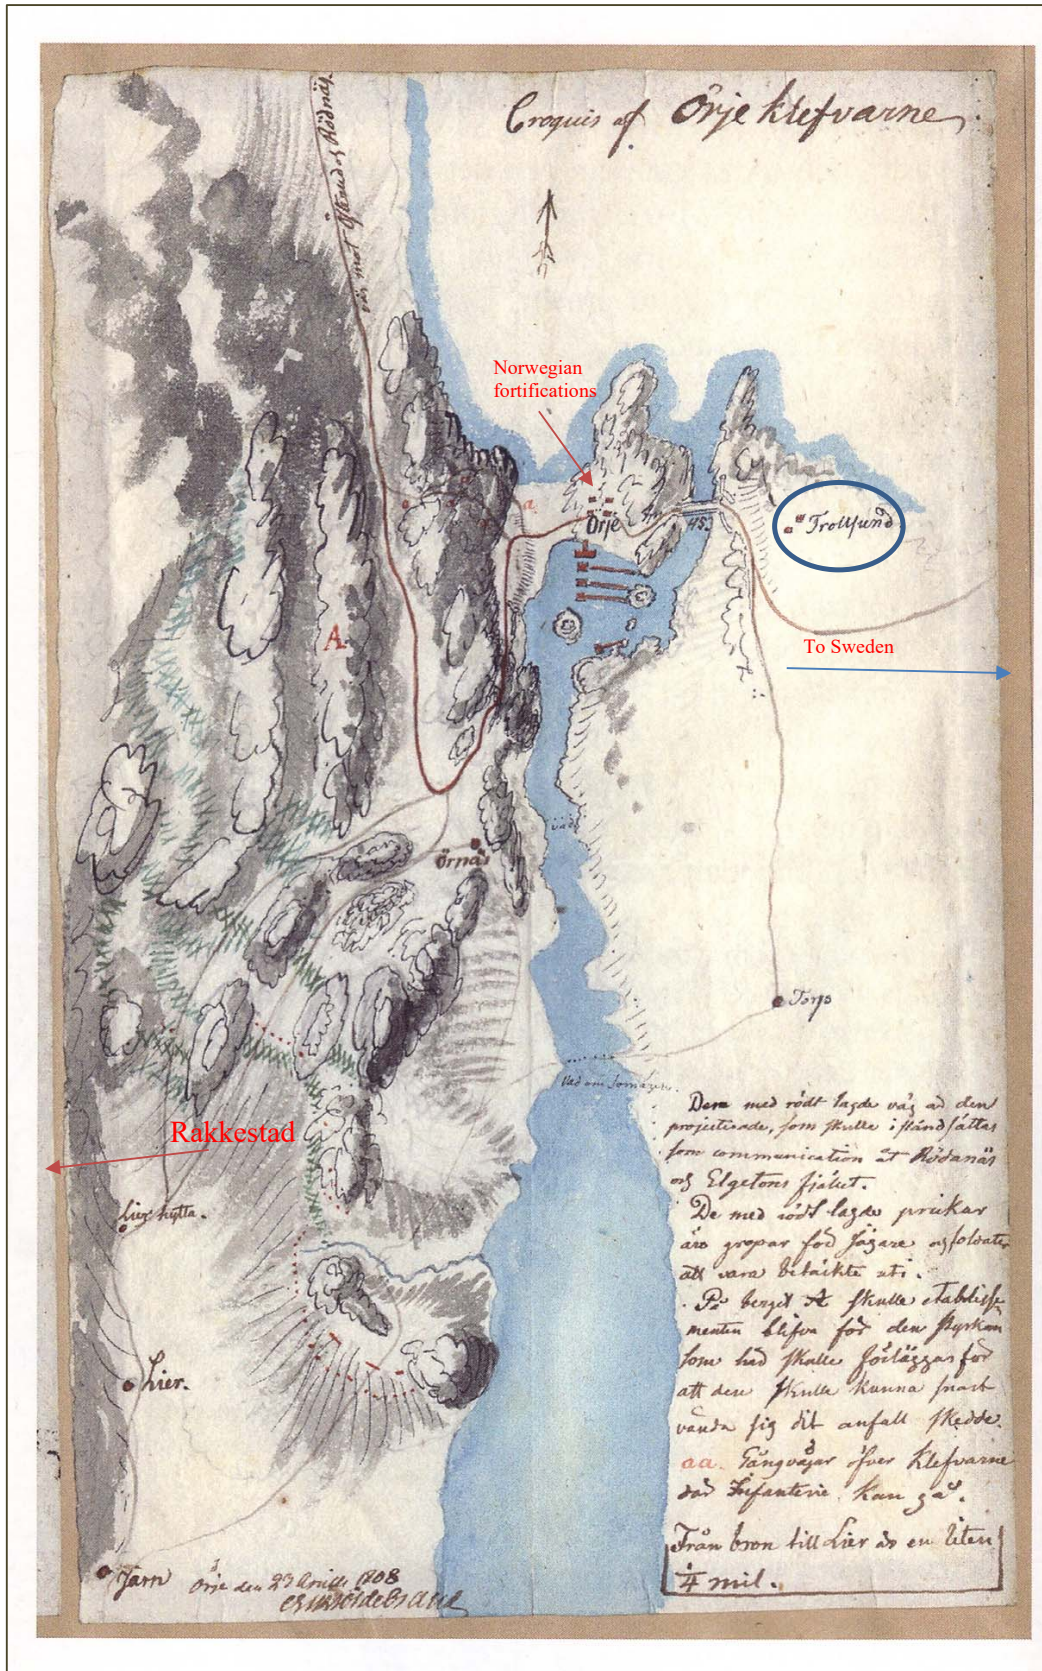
Croquis af Örje klefvarne

Väg som går till Rödnäs

Norwegian fortifications

a

Örje

A.

Trollsund

To Sweden

Örnäs

Torps

Vad om sommaren.

Rakkestad

Liers hytta.

Lier.

Tjarn

Örje den 23 April 1808
Ehrenborg

Den med rödt lagda väg är den projecterade, som skulle i stånd sättas som communication åt Rödanäs og Elgetons fjället.
De med rödt lagda prickar äro propar för jägare ofsoldater att vara betäckte uti.
På berget A skulle etablissementen blifva för den styrkan som här skulle förläggas för att den skulle kunna snart vända sig dit anfall skedde.
aa. Gångvägar öfver klefvarne der Infanterie kan gå.
Från bron till Lier är en liten $\frac{1}{4}$ mil.